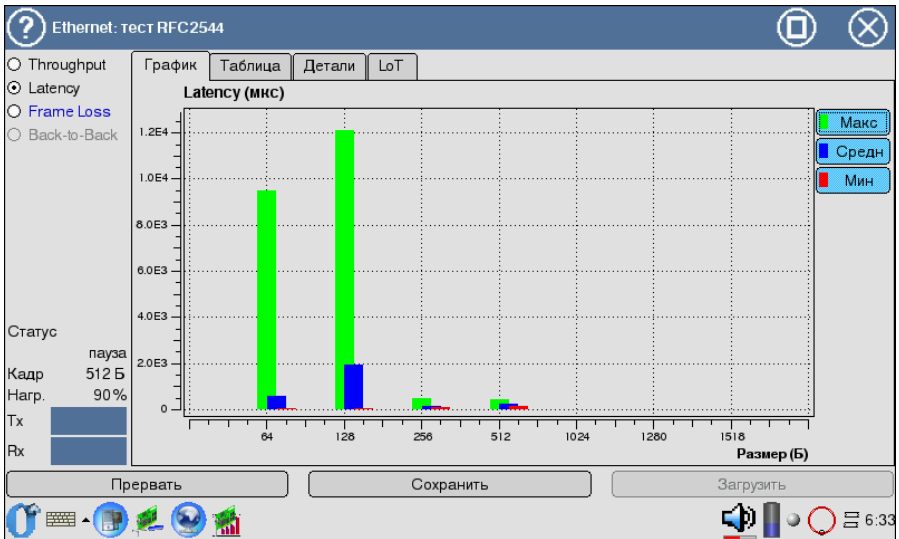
Ethernet: тест RFC2544

Throughput
Latency
Frame Loss
Back-to-Back

График | Таблица | Детали | LoT

Latency (мкс)

1.2E4
1.0E4
8.0E3
6.0E3
4.0E3
2.0E3
0

64
128
256
512
1024
1280
1518
Размер (Б)

Макс
Средн
Мин

Статус
пауза
Кадр 512 Б
Нагр. 90 %
Tx
Rx

Прервать
Сохранить
Загрузить

6:33